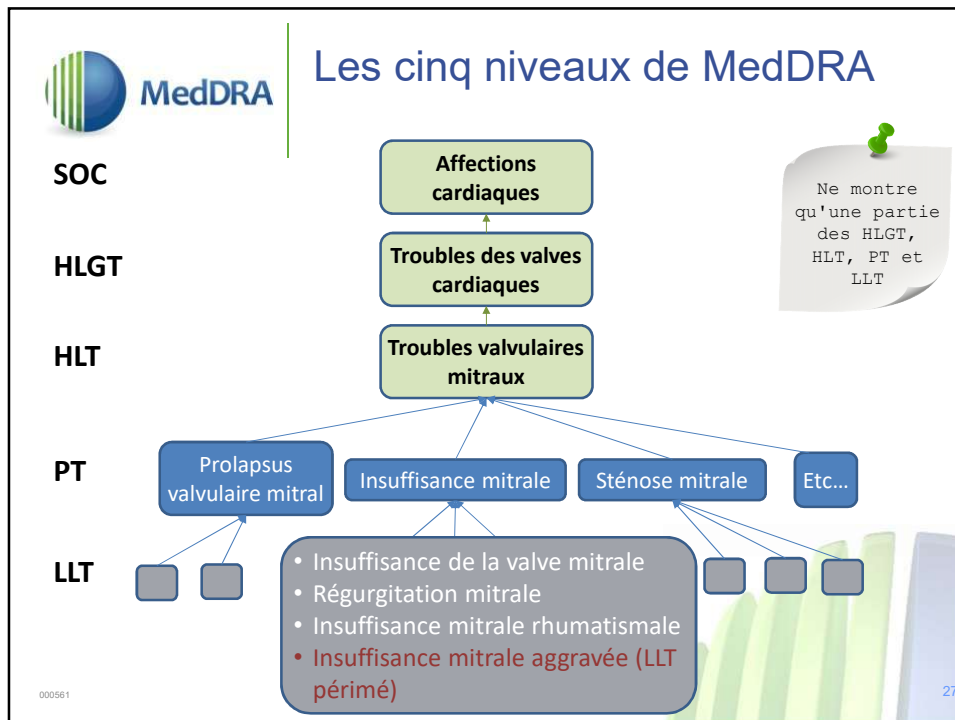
MedDRA

Les cinq niveaux de MedDRA

SOC

HLGT

HLT

PT

LLT

Affections cardiaques

Troubles des valves cardiaques

Troubles valvulaires mitraux

Ne montre qu'une partie des HLGT, HLT, PT et LLT

Prolapsus valvulaire mitral

Insuffisance mitrale

Sténose mitrale

Etc…

• Insuffisance de la valve mitrale
• Régurgitation mitrale
• Insuffisance mitrale rhumatismale
• Insuffisance mitrale aggravée (LLT périmé)

000561

27